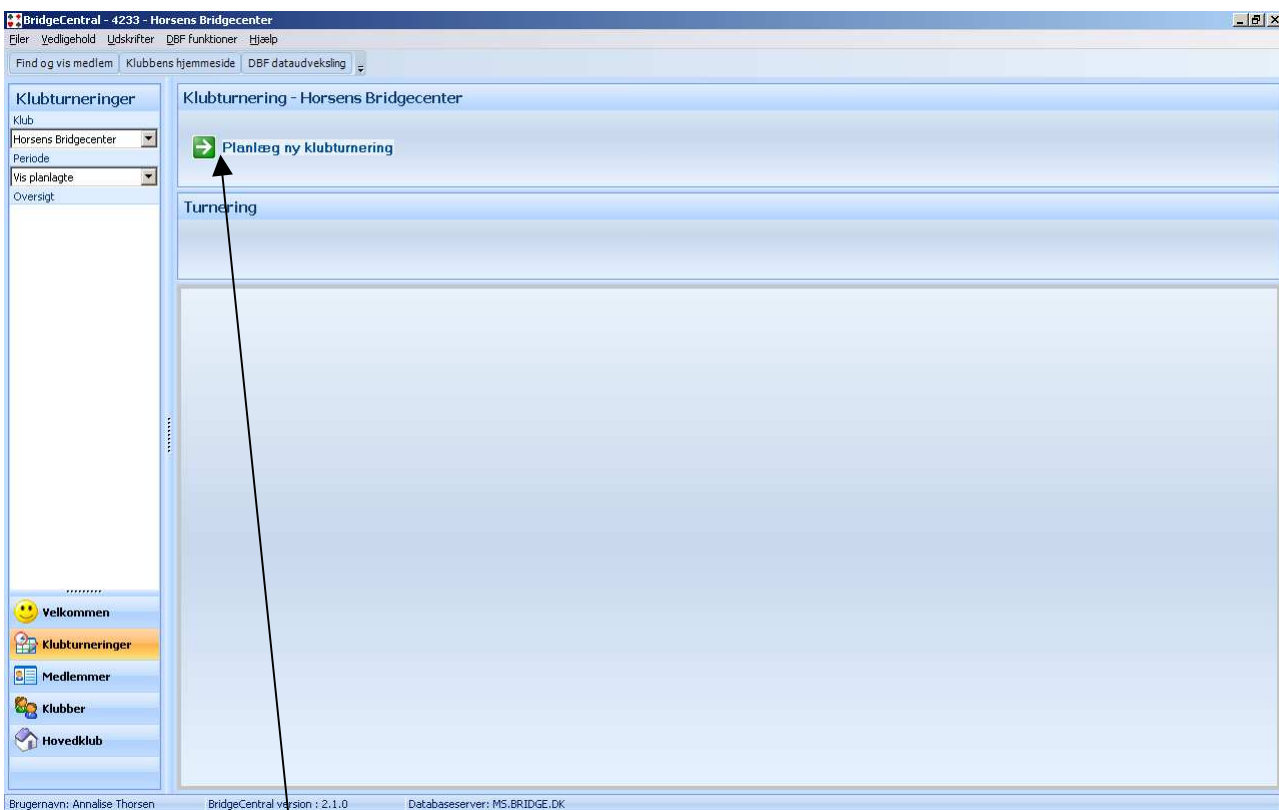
BridgeCentral - 4233 - Horsens Bridgecenter

Filer Vedligehold Udskrifter DBF funktioner Hjælp

Find og vis medlem | Klubbens hjemmeside | DBF dataudveksling

Klubturneringer
Klub
Horsens Bridgecenter
Periode
Vis planlagte
Oversigt

Klubturnering - Horsens Bridgecenter

Planlæg ny klubturnering

Turnering

Velkommen
Klubturneringer
Medlemmer
Klubber
Hovedklub

Brugernavn: Annalise Thorsen BridgeCentral version : 2.1.0 Databaseserver: MS.BRIDGE.DK